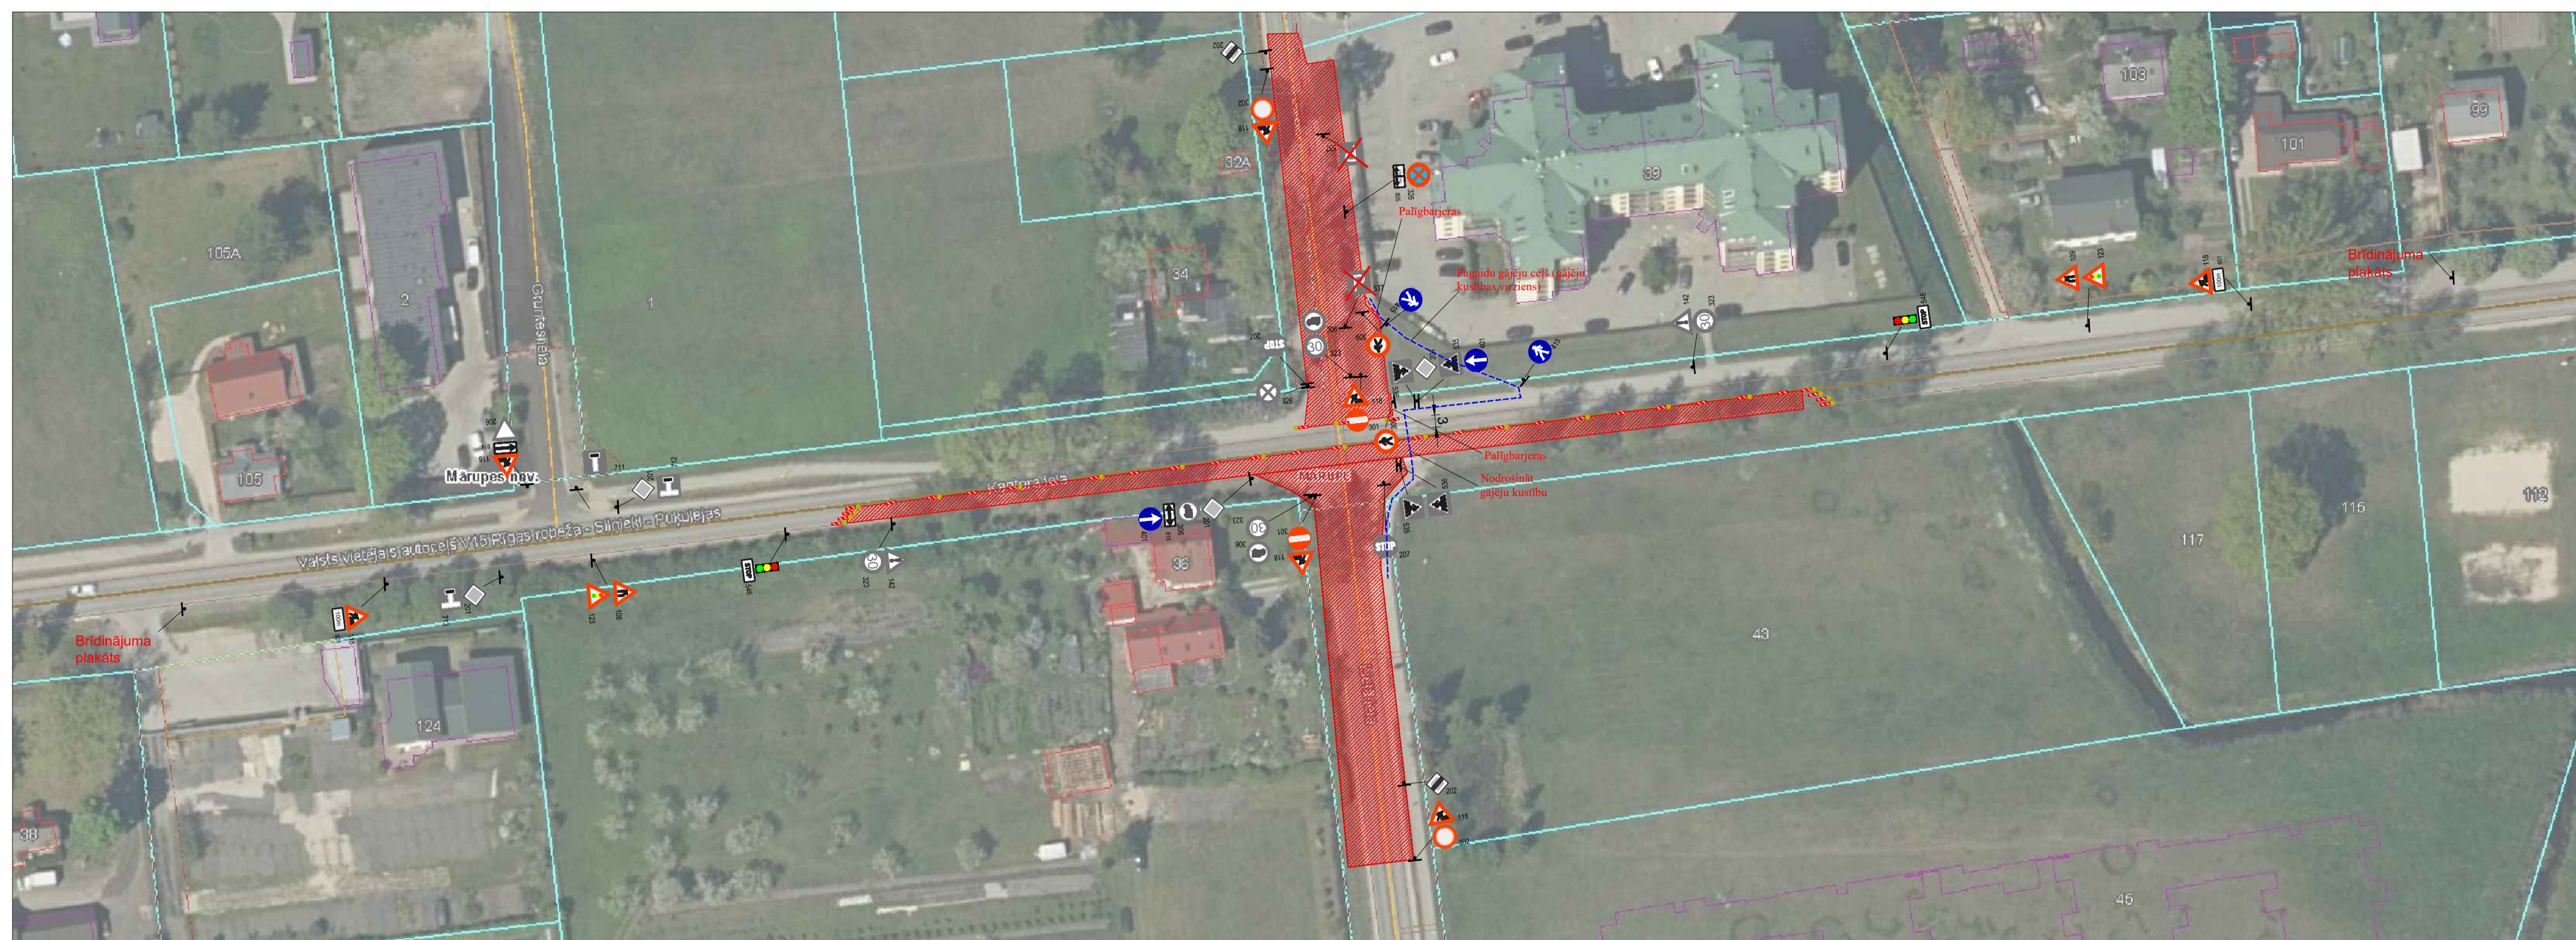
105A
2
1
Grunteslela
105
Mārupes nov.
32A
34
39
108
101
99
Palīgbarjeras
Pagaidu gājēju celš (gājēju kustības virziens)
Palīgbarjeras
Nodrošināt gājēju kustību
Brīdinājuma plakāts
STOP
STOP
Kastoru iela
Valsts vietējais autoceļš V15 Rīgas robeža - Silnieki - Pukuļejas
36
Brīdinājuma plakāts
124
117
115
112
43
45
38
30
30
30